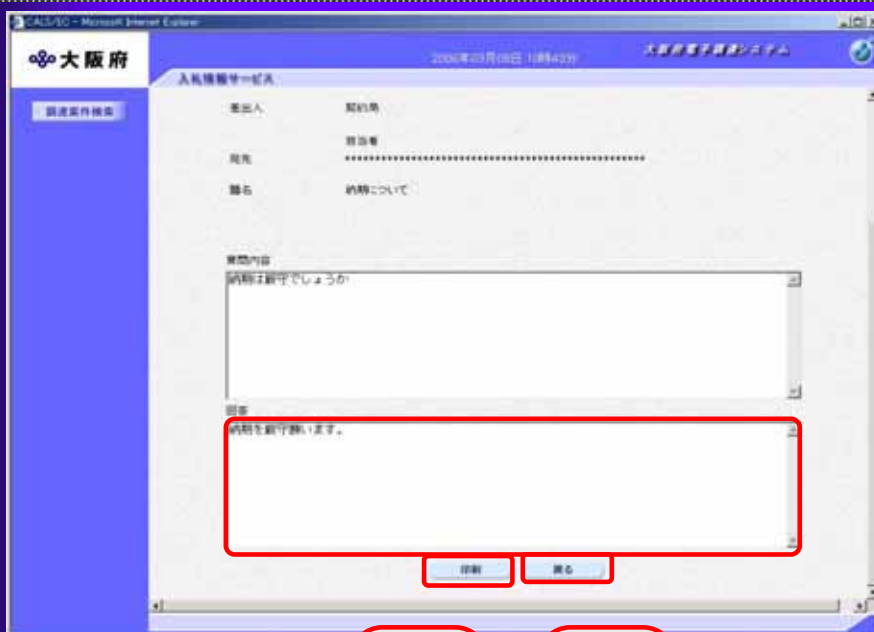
CALS/EC - Microsoft Internet Explorer

大阪府

2006年03月08日 10時43分

大阪府電子調達システム

入札情報サービス

調達案件検索

差出人 契約局

担当者

宛先 ************************************************

題名 納期について

質問内容

納期は厳守でしょうか

回答

納期を厳守願います。

印刷 戻る